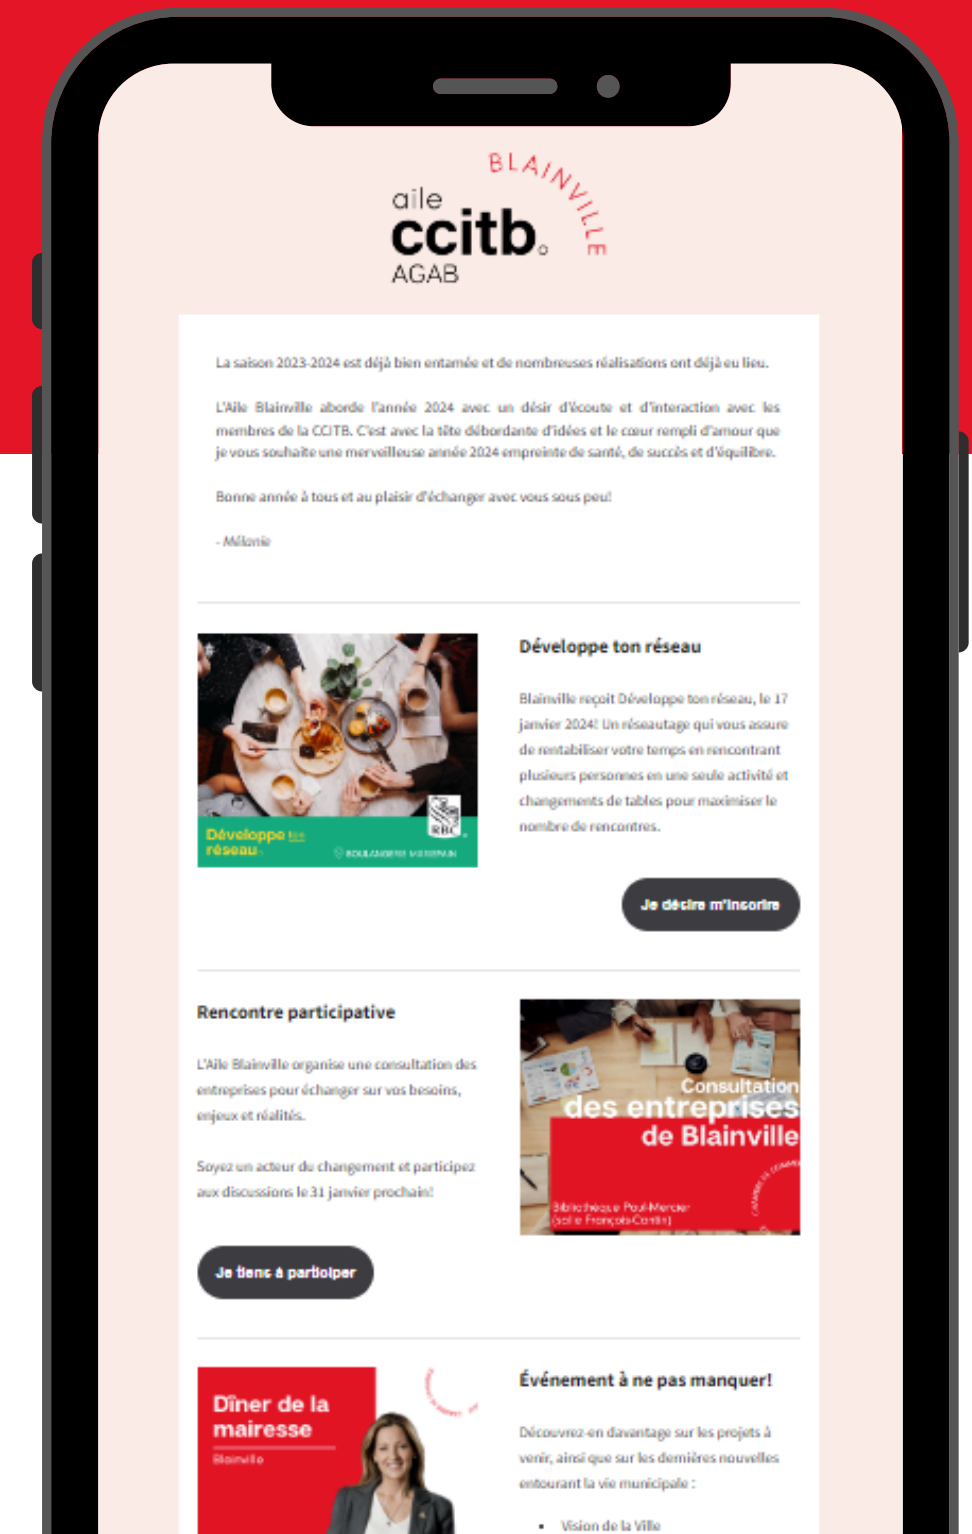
aile
ccitb.
AGAB
BLAINVILLE

La saison 2023-2024 est déjà bien entamée et de nombreuses réalisations ont déjà eu lieu.

L'Aile Blainville aborde l'année 2024 avec un désir d'écoute et d'interaction avec les membres de la CCITB. C'est avec la tête débordante d'idées et le cœur rempli d'amour que je vous souhaite une merveilleuse année 2024 empreinte de santé, de succès et d'équilibre.

Bonne année à tous et au plaisir d'échanger avec vous sous peu!

- Mélanie

Développe ton réseau
BOULANGERIE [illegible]
RBC

Développe ton réseau

Blainville reçoit Développe ton réseau, le 17 janvier 2024! Un réseautage qui vous assure de rentabiliser votre temps en rencontrant plusieurs personnes en une seule activité et changements de tables pour maximiser le nombre de rencontres.

Je désire m'inscrire

Rencontre participative

L'Aile Blainville organise une consultation des entreprises pour échanger sur vos besoins, enjeux et réalités.

Soyez un acteur du changement et participez aux discussions le 31 janvier prochain!

Consultation des entreprises de Blainville
Bibliothèque Paul-Mercier (salle François-Cortin)

Je tiens à participer

Dîner de la mairesse
Blainville

Événement à ne pas manquer!

Découvrez-en davantage sur les projets à venir, ainsi que sur les dernières nouvelles entourant la vie municipale :

• Vision de la Ville